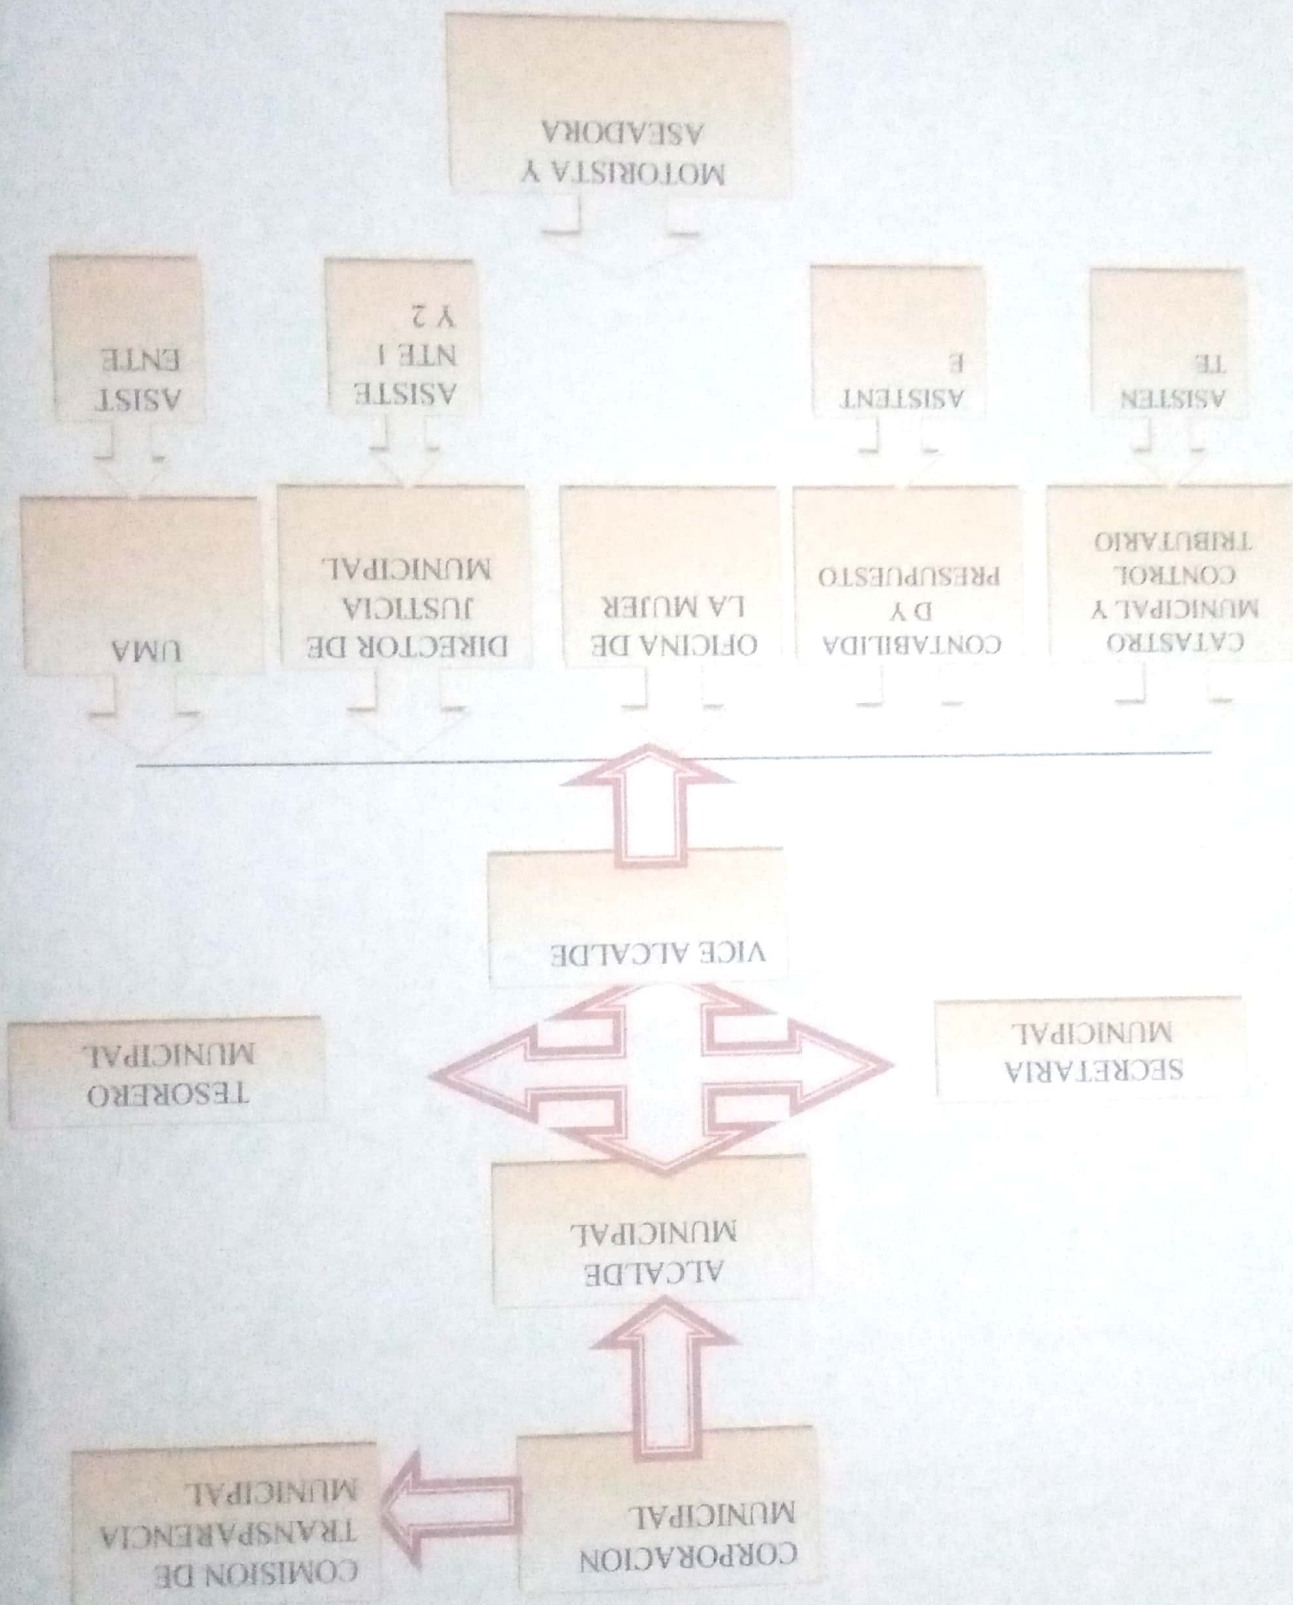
CORPORACION MUNICIPAL

COMISION DE TRANSPARENCIA MUNICIPAL

ALCALDE MUNICIPAL

TESORERO MUNICIPAL

SECRETARIA MUNICIPAL

VICE ALCALDE

CATASTRO MUNICIPAL Y CONTROL TRIBUTARIO

CONTABILIDAD Y PRESUPUESTO

OFICINA DE LA MUJER

DIRECTOR DE JUSTICIA MUNICIPAL

UMA

ASISTENTE

ASISTENTE

ASISTENTE 1 Y 2

ASISTENTE

MOTORISTA Y ASEADORA